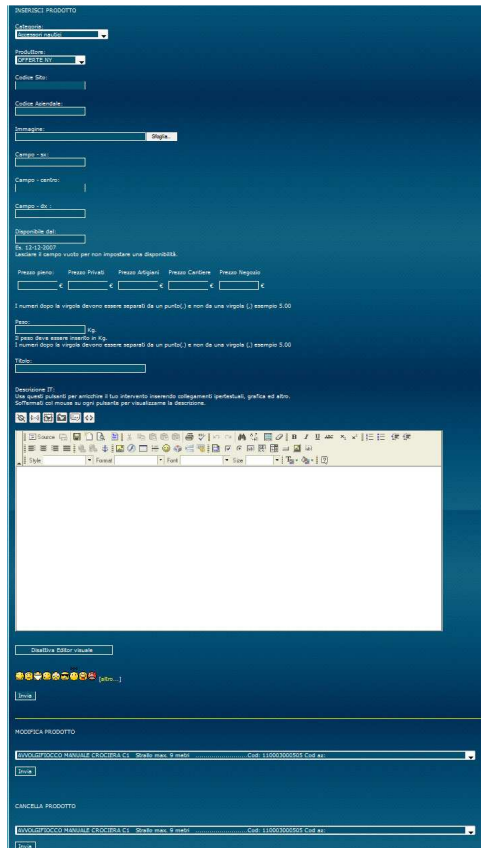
INSERISCI PRODOTTO

Categoria:
Accessori nautici

Produttore:
OFFERTE NY

Codice Sito:

Codice Aziendale:

Immagine:
Sfoglia...

Campo - sx:

Campo - centro:

Campo - dx :

Disponibile dal:
Es. 12-12-2007
Lasciare il campo vuoto per non impostare una disponibilità.

Prezzo pieno: Prezzo Privati Prezzo Artigiani Prezzo Cantiere Prezzo Negozio
€ € € € €

I numeri dopo la virgola devono essere separati da un punto(.) e non da una virgola (,) esempio 5.00

Peso:
Kg.
Il peso deve essere inserito in Kg.
I numeri dopo la virgola devono essere separati da un punto(.) e non da una virgola (,) esempio 5.00

Titolo:

Descrizione IT:
Usa questi pulsanti per arricchire il tuo intervento inserendo collegamenti ipertestuali, grafica ed altro.
Soffermati col mouse su ogni pulsante per visualizzarne la descrizione.

Source B I U abc
Style Format Font Size

Disattiva Editor visuale

[altro...]

Invia

MODIFICA PRODOTTO

AVVOLGIFIOCCO MANUALE CROCIERA C1 Strallo max. 9 metri ........................Cod: 110003000505 Cod az:

Invia

CANCELLA PRODOTTO

AVVOLGIFIOCCO MANUALE CROCIERA C1 Strallo max. 9 metri ........................Cod: 110003000505 Cod az:

Invia